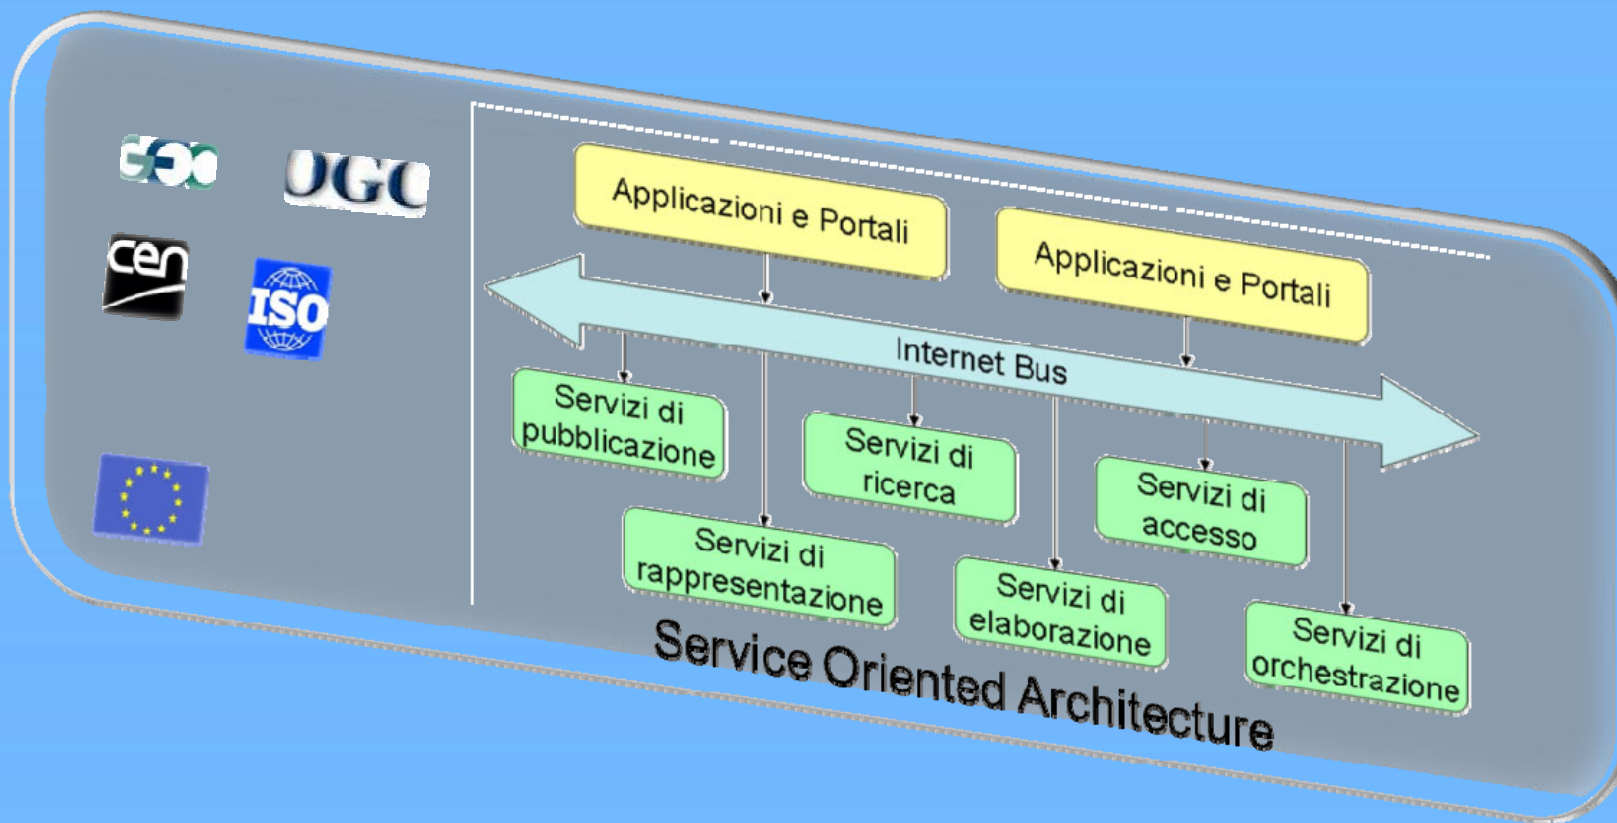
GEO

OGC

cen

ISO

Applicazioni e Portali

Applicazioni e Portali

Internet Bus

Servizi di pubblicazione

Servizi di ricerca

Servizi di accesso

Servizi di rappresentazione

Servizi di elaborazione

Servizi di orchestrazione

Service Oriented Architecture